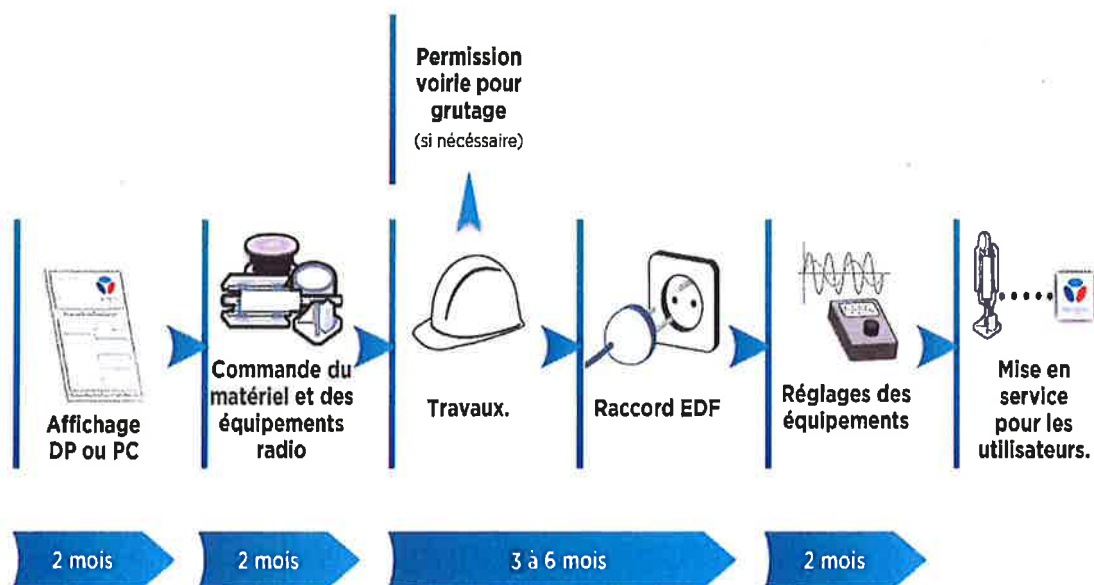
Permission voirie pour grutage
(si nécéssaire)

Affichage DP ou PC

Commande du matériel et des équipements radio

Travaux.

Raccord EDF

Réglages des équipements

Mise en service pour les utilisateurs.

2 mois

2 mois

3 à 6 mois

2 mois